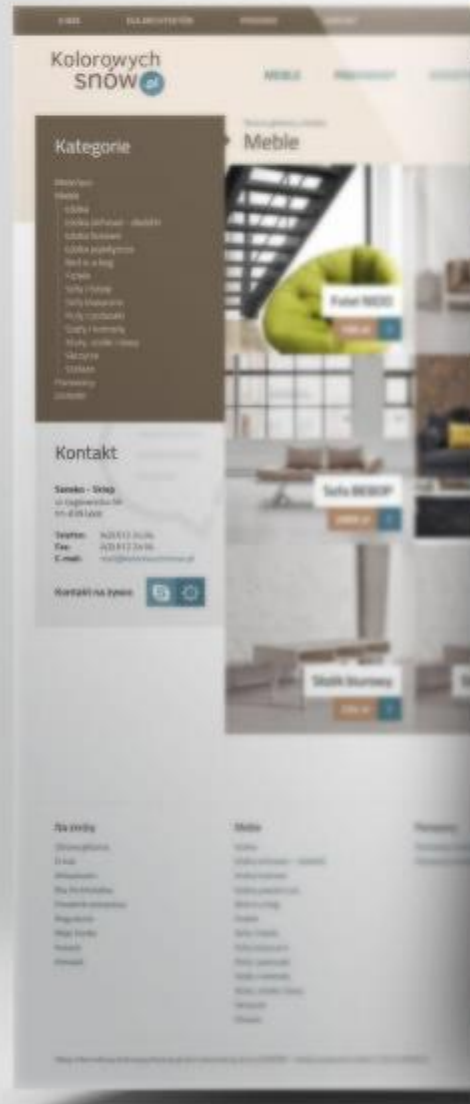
O NAS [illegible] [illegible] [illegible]

Kolorowych snów .pl

MEBLE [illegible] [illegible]

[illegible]
Meble

Kategorie

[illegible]
Meble
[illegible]
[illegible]
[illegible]
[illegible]
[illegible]
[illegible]
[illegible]
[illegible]
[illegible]
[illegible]
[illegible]
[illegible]
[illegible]
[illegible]
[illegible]

Fotel NIDO
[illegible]

Sofa BEBOP
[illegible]

Stolik kawowy
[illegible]

Kontakt

Sameko - Sklep
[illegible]
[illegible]

Telefon: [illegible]
Fax: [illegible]
E-mail: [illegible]

Kontakt na żywo

Na skróty
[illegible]

Meble
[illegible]

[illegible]

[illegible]